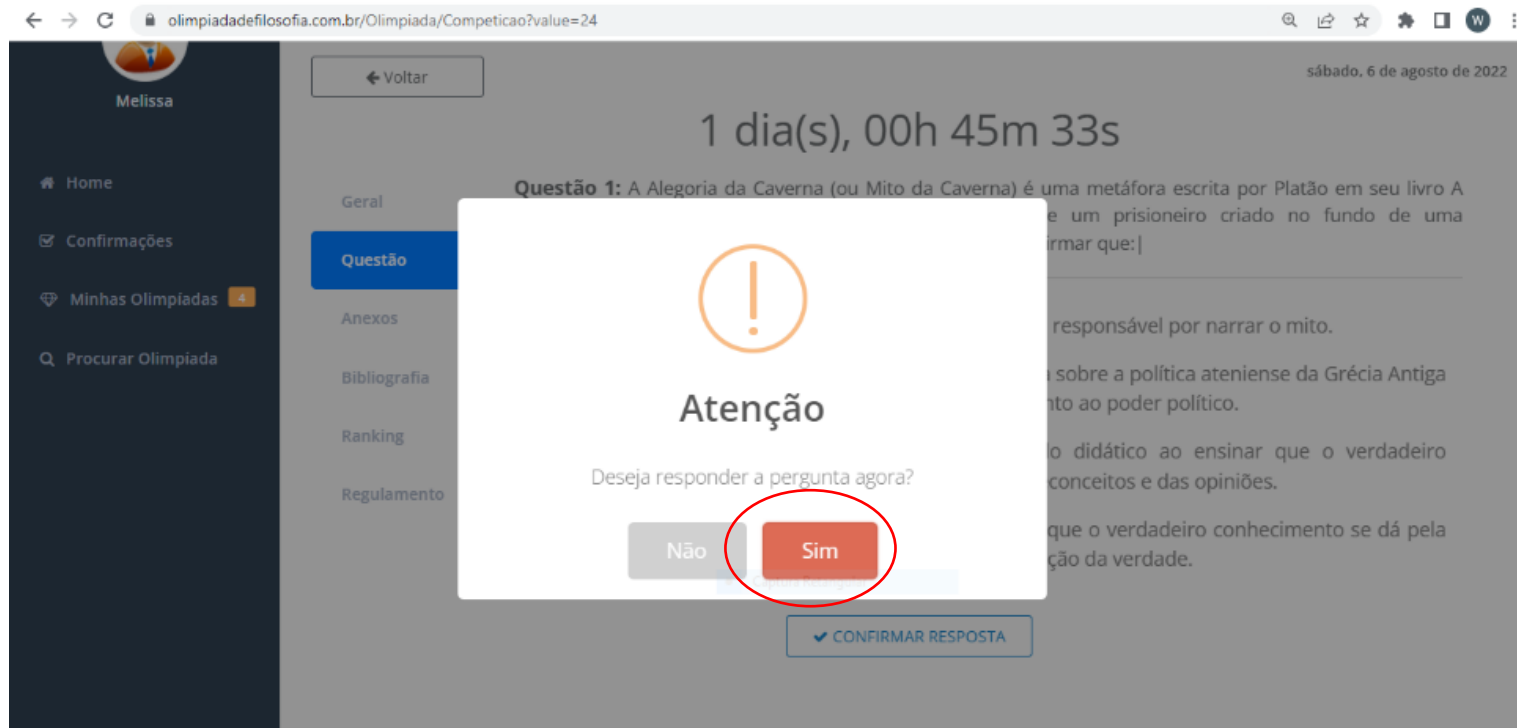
olimpiadadefilosofia.com.br/Olimpiada/Competicao?value=24

W

Melissa

Home

Confirmações

Minhas Olimpíadas 4

Procurar Olimpíada

← Voltar

sábado, 6 de agosto de 2022

1 dia(s), 00h 45m 33s

Geral

Questão

Anexos

Bibliografia

Ranking

Regulamento

**Questão 1:** A Alegoria da Caverna (ou Mito da Caverna) é uma metáfora escrita por Platão em seu livro A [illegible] e um prisioneiro criado no fundo de uma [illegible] irmar que:|

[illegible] responsável por narrar o mito.

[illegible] sobre a política ateniense da Grécia Antiga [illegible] nto ao poder político.

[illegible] lo didático ao ensinar que o verdadeiro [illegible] conceitos e das opiniões.

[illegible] que o verdadeiro conhecimento se dá pela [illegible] ção da verdade.

Atenção

Deseja responder a pergunta agora?

Não

Sim

✔ CONFIRMAR RESPOSTA